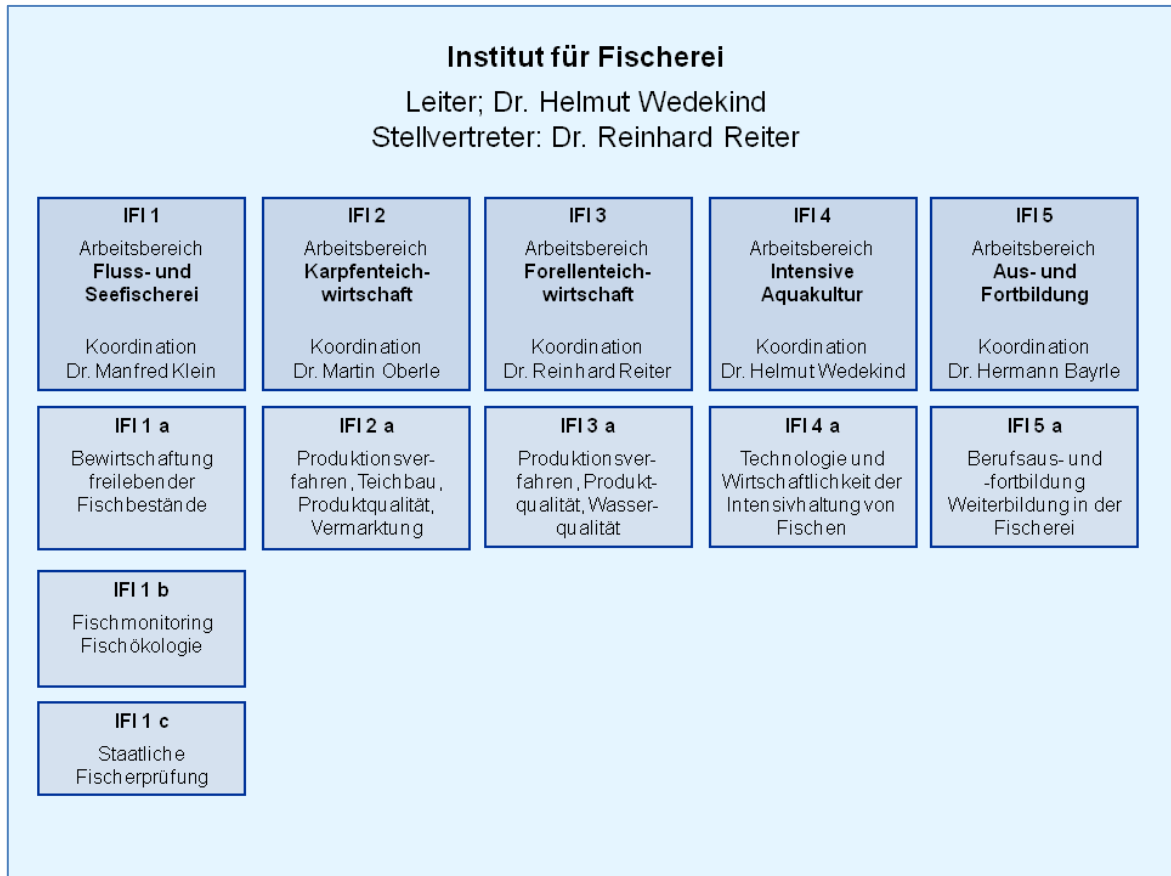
**Institut für Fischerei**

Leiter; Dr. Helmut Wedekind
Stellvertreter: Dr. Reinhard Reiter

**IFI 1**
Arbeitsbereich
**Fluss- und Seefischerei**
Koordination
Dr. Manfred Klein

**IFI 2**
Arbeitsbereich
**Karpfenteichwirtschaft**
Koordination
Dr. Martin Oberle

**IFI 3**
Arbeitsbereich
**Forellenteichwirtschaft**
Koordination
Dr. Reinhard Reiter

**IFI 4**
Arbeitsbereich
**Intensive Aquakultur**
Koordination
Dr. Helmut Wedekind

**IFI 5**
Arbeitsbereich
**Aus- und Fortbildung**
Koordination
Dr. Hermann Bayrle

**IFI 1 a**
Bewirtschaftung freilebender Fischbestände

**IFI 2 a**
Produktionsverfahren, Teichbau, Produktqualität, Vermarktung

**IFI 3 a**
Produktionsverfahren, Produktqualität, Wasserqualität

**IFI 4 a**
Technologie und Wirtschaftlichkeit der Intensivhaltung von Fischen

**IFI 5 a**
Berufsaus- und -fortbildung Weiterbildung in der Fischerei

**IFI 1 b**
Fischmonitoring
Fischökologie

**IFI 1 c**
Staatliche Fischerprüfung